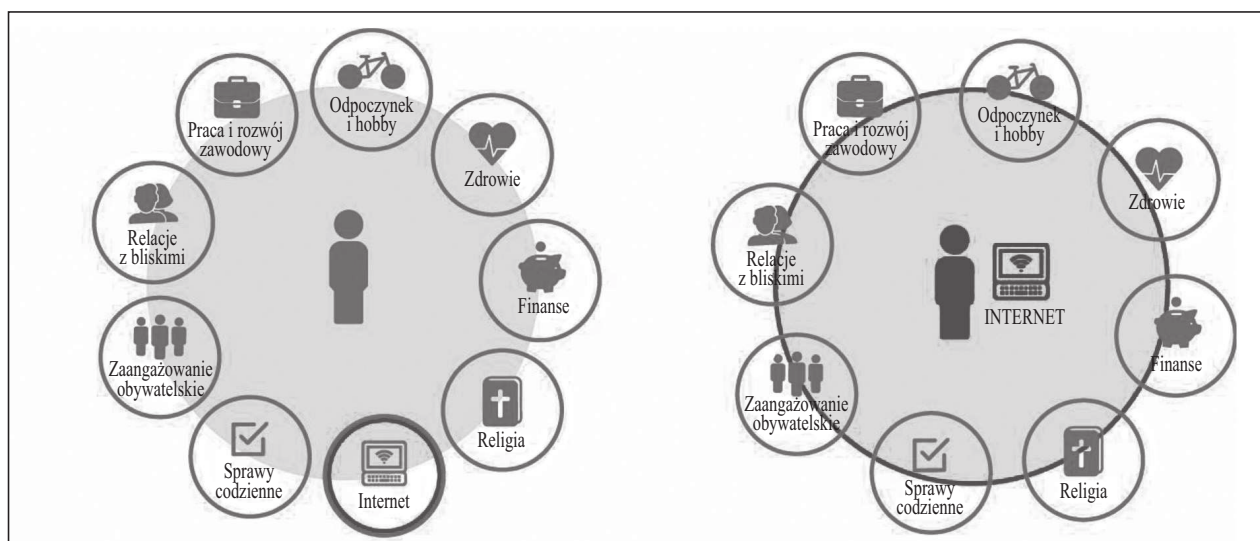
Praca i rozwój zawodowy

Odpoczynek i hobby

Zdrowie

Relacje z bliskimi

Finanse

Zaangażowanie obywatelskie

Religia

Sprawy codzienne

Internet

Praca i rozwój zawodowy

Odpoczynek i hobby

Zdrowie

Relacje z bliskimi

INTERNET

Finanse

Zaangażowanie obywatelskie

Sprawy codzienne

Religia